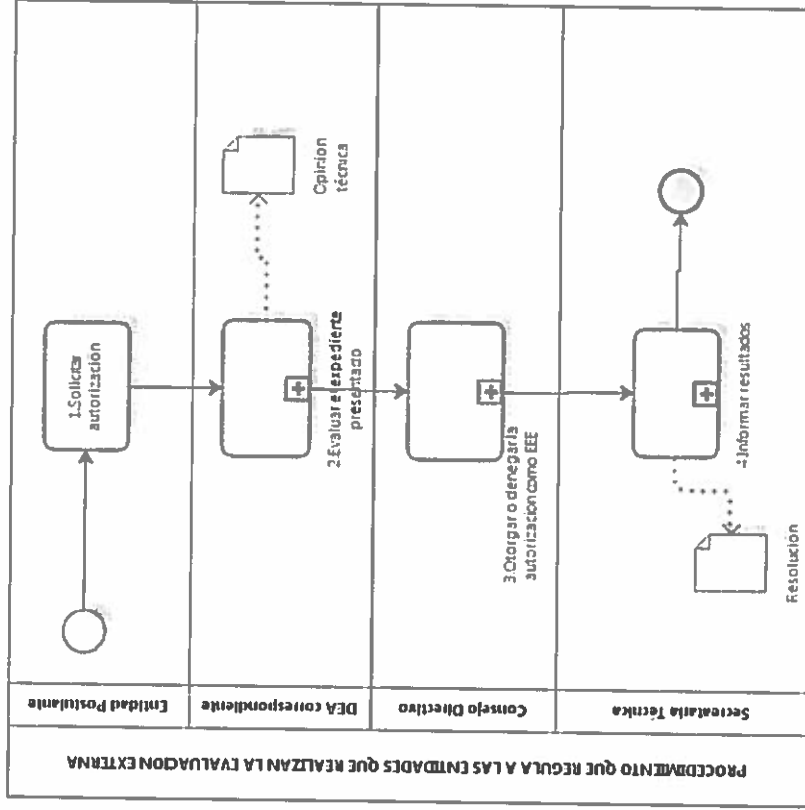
PROCEDIMIENTO QUE REGULA A LAS ENTIDADES QUE REALIZAN LA EVALUACION EXTERNA

Entidad Postulante

DEA correspondiente

Consejo Directivo

Secretaría Técnica

1.Solicitar autorización

2.Evaluar el expediente presentado

Opinion técnica

3.Otorgar o denegar la autorización como EEE

4.Informar resultados

Resolución